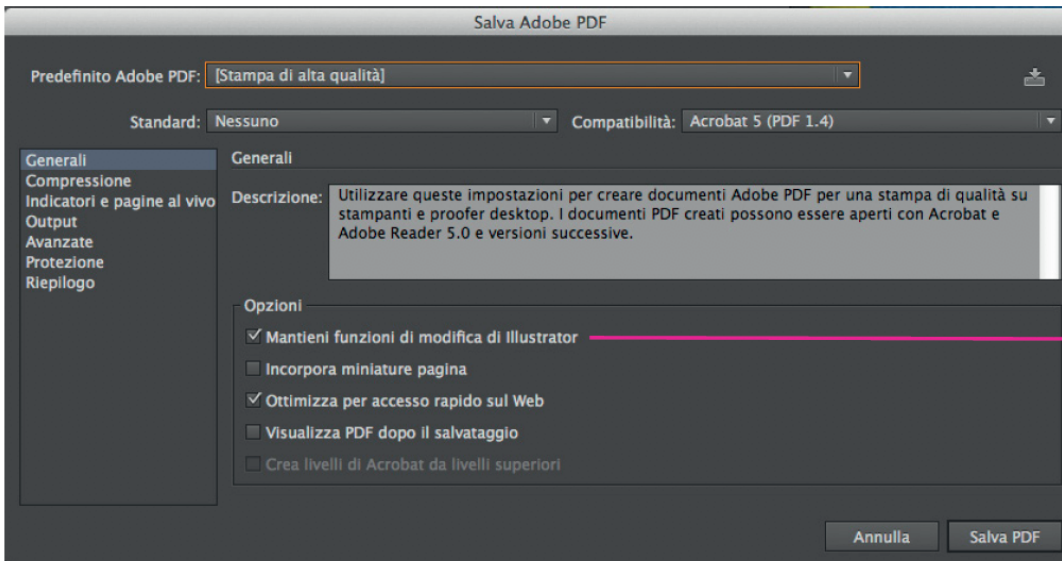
Salva Adobe PDF

Predefinito Adobe PDF: [Stampa di alta qualità]

Standard: Nessuno

Compatibilità: Acrobat 5 (PDF 1.4)

Generali
Compressione
Indicatori e pagine al vivo
Output
Avanzate
Protezione
Riepilogo

Generali

Descrizione: Utilizzare queste impostazioni per creare documenti Adobe PDF per una stampa di qualità su stampanti e proofer desktop. I documenti PDF creati possono essere aperti con Acrobat e Adobe Reader 5.0 e versioni successive.

Opzioni

✓ Mantieni funzioni di modifica di Illustrator

Incorpora miniature pagina

✓ Ottimizza per accesso rapido sul Web

Visualizza PDF dopo il salvataggio

Crea livelli di Acrobat da livelli superiori

Annulla

Salva PDF